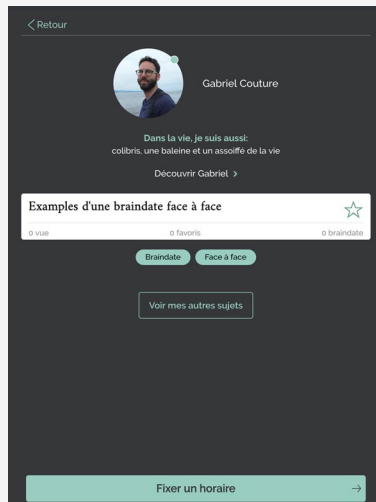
< Retour

Gabriel Couture

Dans la vie, je suis aussi:
colibris, une baleine et un assoiffé de la vie

Découvrir Gabriel >

Examples d'une braindate face à face

0 vue
0 favoris
0 braindate

Braindate
Face à face

Voir mes autres sujets

Fixer un horaire →